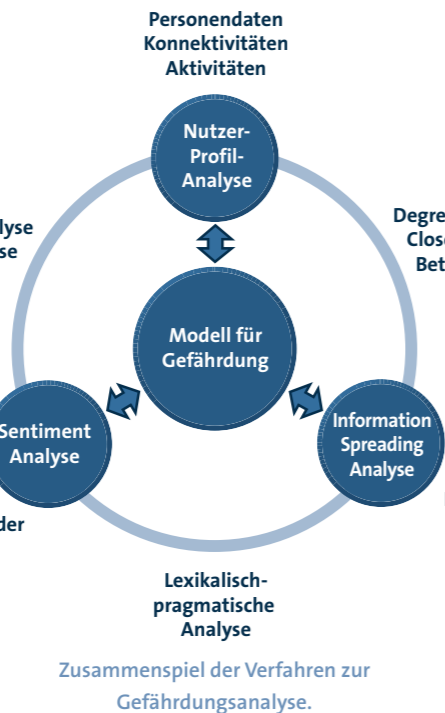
Personendaten
Konnektivitäten
Aktivitäten

Nutzer-Profil-Analyse

lyse
se

Degre
Clos
Bet

Modell für Gefährdung

Sentiment Analyse

Information Spreading Analyse

der

Lexikalisch-pragmatische Analyse

Zusammenspiel der Verfahren zur Gefährdungsanalyse.